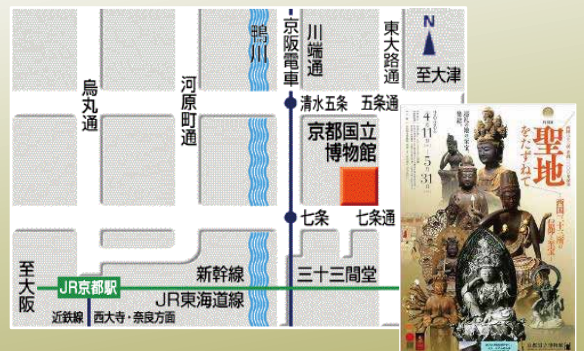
鴨川

京阪電車

川端通

東大路通

N

至大津

烏丸通

河原町通

清水五条

五条通

京都国立博物館

七条

七条通

新幹線

三十三間堂

至大阪

JR京都駅

JR東海道線

近鉄線

西大寺・奈良方面

聖地をたずねて

4/11

5/31